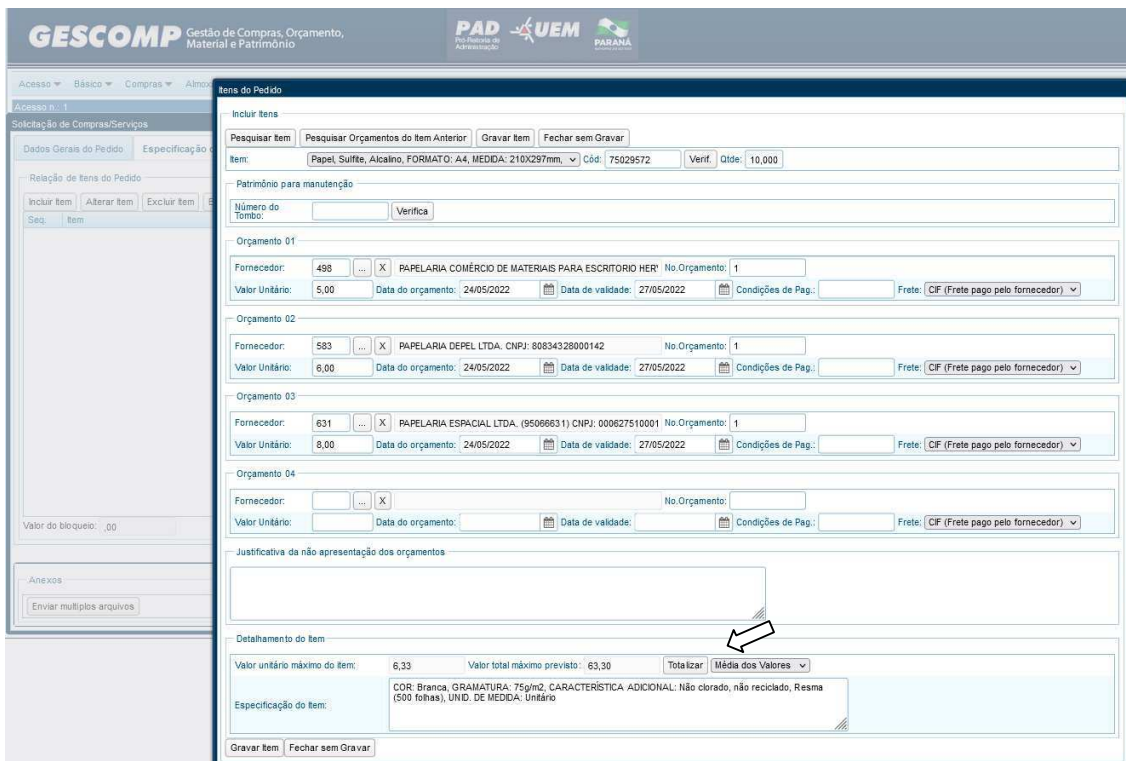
GESCOMP Gestão de Compras, Orçamento, Material e Patrimônio

PAD Pró-Reitoria de Administração UEM PARANÁ

Acesso ▾ Básico ▾ Compras ▾ Almox

Acesso n.: 1

Solicitação de Compras/Serviços

Dados Gerais do Pedido | Especificação

Relação de Itens do Pedido

Incluir Item | Alterar Item | Excluir Item

Seq. | Item

Valor do bloqueio: ,00

Anexos

Enviar multiplos arquivos

Itens do Pedido

Incluir Itens

Pesquisar Item | Pesquisar Orçamentos do Item Anterior | Gravar Item | Fechar sem Gravar

Item: Papel, Sulfite, Alcalino, FORMATO: A4, MEDIDA: 210X297mm, Cód: 75029572 Verif. Qtde: 10,000

Patrimônio para manutenção

Número do Tombo: Verifica

Orçamento 01

Fornecedor: 498 ... X PAPELARIA COMÉRCIO DE MATERIAIS PARA ESCRITORIO HER' No.Orçamento: 1

Valor Unitário: 5,00 Data do orçamento: 24/05/2022 Data de validade: 27/05/2022 Condições de Pag.: Frete: CIF (Frete pago pelo fornecedor)

Orçamento 02

Fornecedor: 583 ... X PAPELARIA DEPEL LTDA. CNPJ: 80834328000142 No.Orçamento: 1

Valor Unitário: 6,00 Data do orçamento: 24/05/2022 Data de validade: 27/05/2022 Condições de Pag.: Frete: CIF (Frete pago pelo fornecedor)

Orçamento 03

Fornecedor: 631 ... X PAPELARIA ESPACIAL LTDA. (95066631) CNPJ: 000627510001 No.Orçamento: 1

Valor Unitário: 8,00 Data do orçamento: 24/05/2022 Data de validade: 27/05/2022 Condições de Pag.: Frete: CIF (Frete pago pelo fornecedor)

Orçamento 04

Fornecedor: ... X No.Orçamento:

Valor Unitário: Data do orçamento: Data de validade: Condições de Pag.: Frete: CIF (Frete pago pelo fornecedor)

Justificativa da não apresentação dos orçamentos

Detalhamento do Item

Valor unitário máximo do item: 6,33 Valor total máximo previsto: 63,30 Totalizar Média dos Valores

Especificação do Item: COR: Branca, GRAMATURA: 75g/m2, CARACTERÍSTICA ADICIONAL: Não clorado, não reciclado, Resma (500 folhas), UNID. DE MEDIDA: Unitário

Gravar Item | Fechar sem Gravar